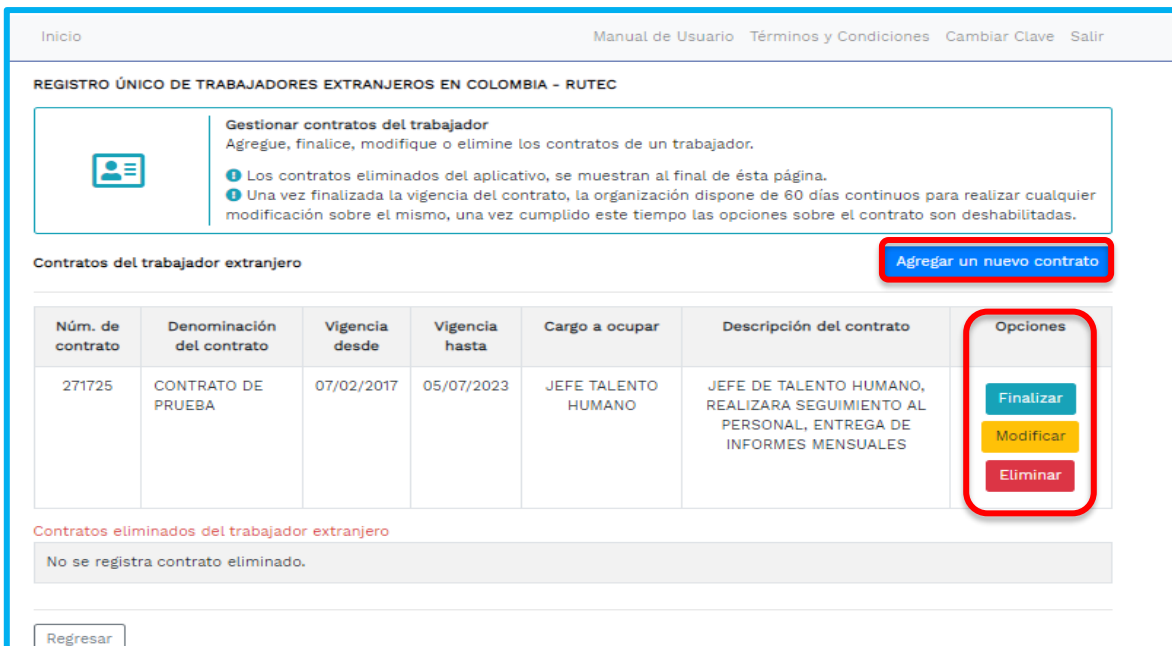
Inicio

Manual de Usuario Términos y Condiciones Cambiar Clave Salir

REGISTRO ÚNICO DE TRABAJADORES EXTRANJEROS EN COLOMBIA - RUTEC

Gestionar contratos del trabajador
Agregue, finalice, modifique o elimine los contratos de un trabajador.

Los contratos eliminados del aplicativo, se muestran al final de ésta página.
Una vez finalizada la vigencia del contrato, la organización dispone de 60 días continuos para realizar cualquier modificación sobre el mismo, una vez cumplido este tiempo las opciones sobre el contrato son deshabilitadas.

Contratos del trabajador extranjero

Agregar un nuevo contrato

| Núm. de contrato | Denominación del contrato | Vigencia desde | Vigencia hasta | Cargo a ocupar | Descripción del contrato | Opciones |
|---|---|---|---|---|---|---|
| 271725 | CONTRATO DE PRUEBA | 07/02/2017 | 05/07/2023 | JEFE TALENTO HUMANO | JEFE DE TALENTO HUMANO, REALIZARA SEGUIMIENTO AL PERSONAL, ENTREGA DE INFORMES MENSUALES | Finalizar Modificar Eliminar |

Contratos eliminados del trabajador extranjero

No se registra contrato eliminado.

Regresar